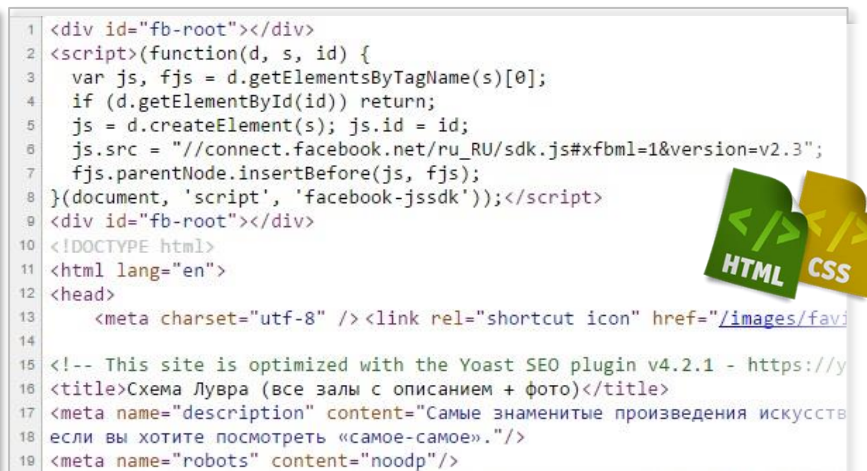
1 <div id="fb-root"></div>
2 <script>(function(d, s, id) {
3 var js, fjs = d.getElementsByTagName(s)[0];
4 if (d.getElementById(id)) return;
5 js = d.createElement(s); js.id = id;
6 js.src = "//connect.facebook.net/ru_RU/sdk.js#xfbml=1&version=v2.3";
7 fjs.parentNode.insertBefore(js, fjs);
8 }(document, 'script', 'facebook-jssdk'));</script>
9 <div id="fb-root"></div>
10 <!DOCTYPE html>
11 <html lang="en">
12 <head>
13 <meta charset="utf-8" /><link rel="shortcut icon" href="/images/favi
14
15 <!-- This site is optimized with the Yoast SEO plugin v4.2.1 - https://y
16 <title>Схема Лувра (все залы с описанием + фото)</title>
17 <meta name="description" content="Самые знаменитые произведения искусств
18 если вы хотите посмотреть «самое-самое»."/>
19 <meta name="robots" content="noodp"/>

</> HTML
</> CSS